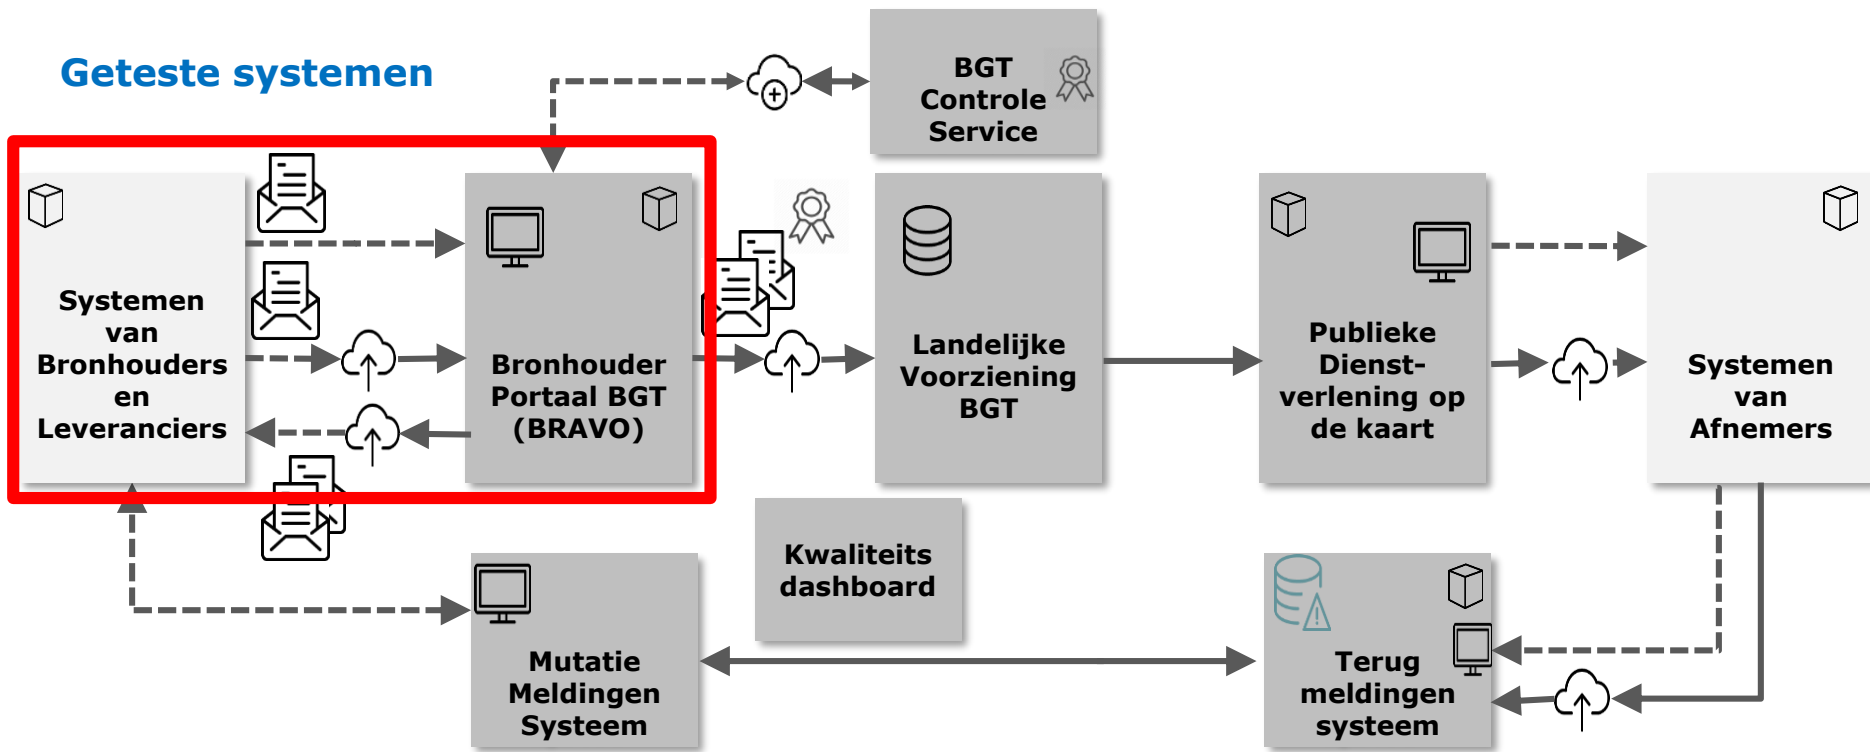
Geteste systemen

BGT Controle Service

Systemen van Bronhouders en Leveranciers

Bronhouder Portaal BGT (BRAVO)

Landelijke Voorziening BGT

Publieke Dienst-verlening op de kaart

Systemen van Afnemers

Kwaliteits dashboard

Mutatie Meldingen Systeem

Terug meldingen systeem